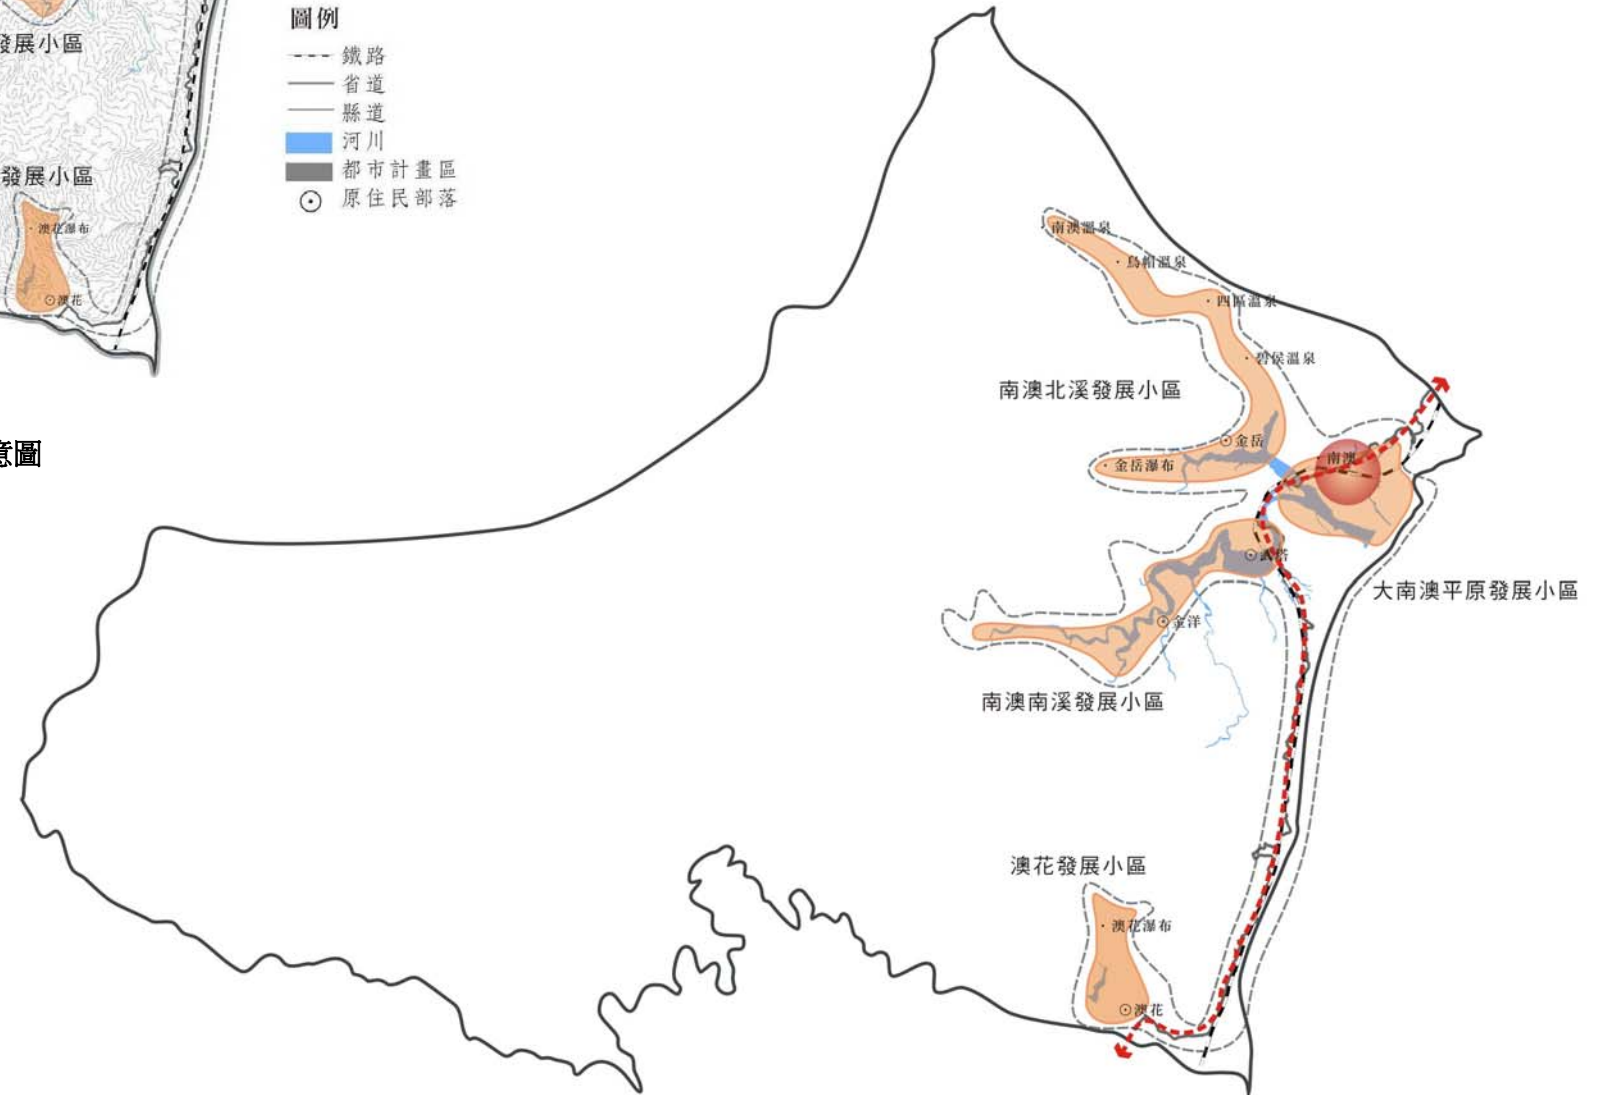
發展小區

發展小區

澳花瀑布

澳花

意圖

圖例
鐵路
省道
縣道
河川
都市計畫區
原住民部落

南澳溫泉
烏帽溫泉
四區溫泉
碧侯溫泉

南澳北溪發展小區

金岳
金岳瀑布
南澳
武塔

大南澳平原發展小區

金洋

南澳南溪發展小區

澳花發展小區

澳花瀑布
澳花